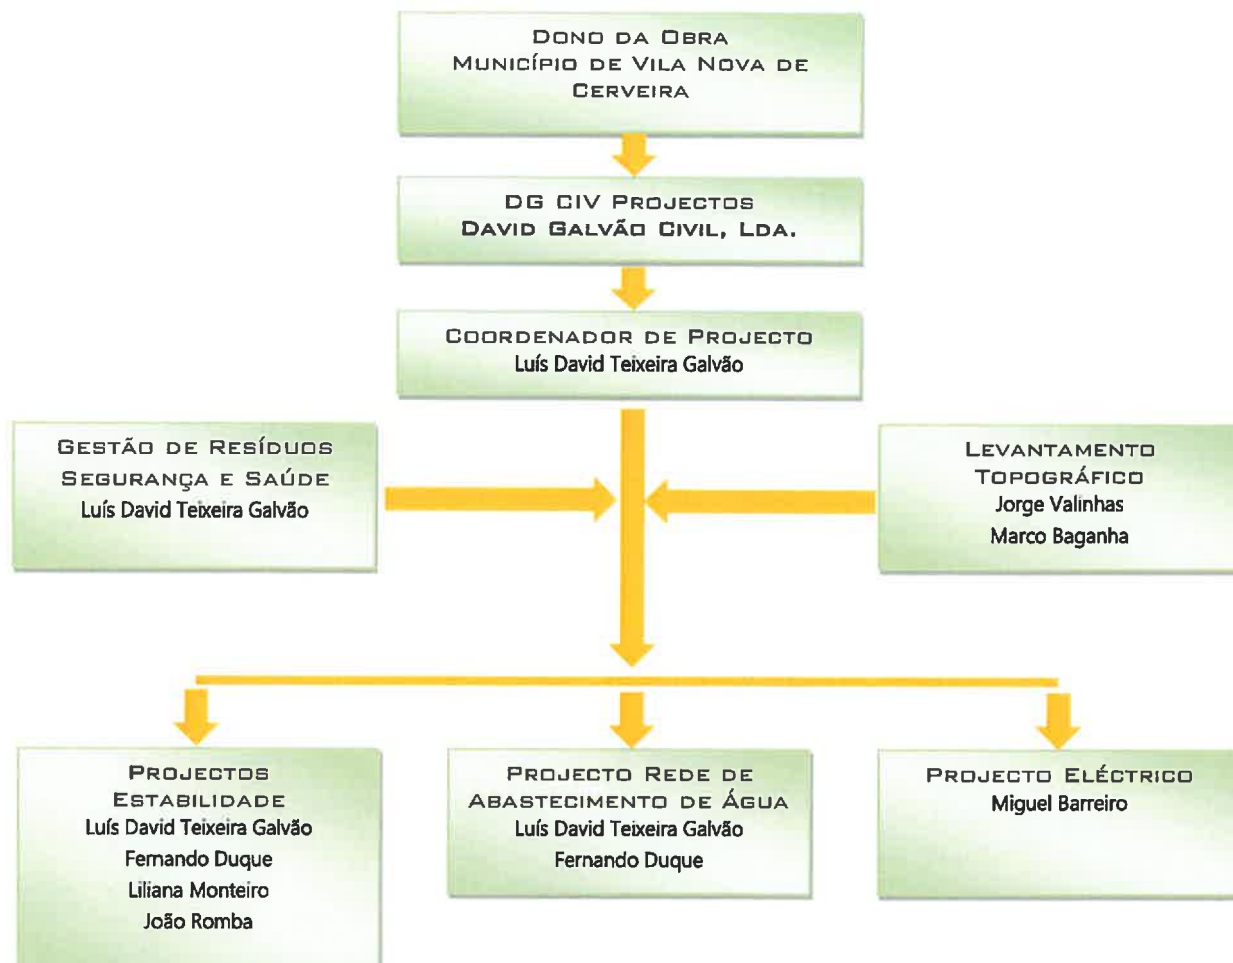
Dono da Obra
Município de Vila Nova de Cerveira

DG CIV Projectos
David Galvão Civil, Lda.

Coordenador de Projecto
Luís David Teixeira Galvão

Gestão de Resíduos
Segurança e Saúde
Luís David Teixeira Galvão

Levantamento Topográfico
Jorge Valinhas
Marco Baganha

Projectos Estabilidade
Luís David Teixeira Galvão
Fernando Duque
Liliana Monteiro
João Romba

Projecto Rede de Abastecimento de Água
Luís David Teixeira Galvão
Fernando Duque

Projecto Eléctrico
Miguel Barreiro